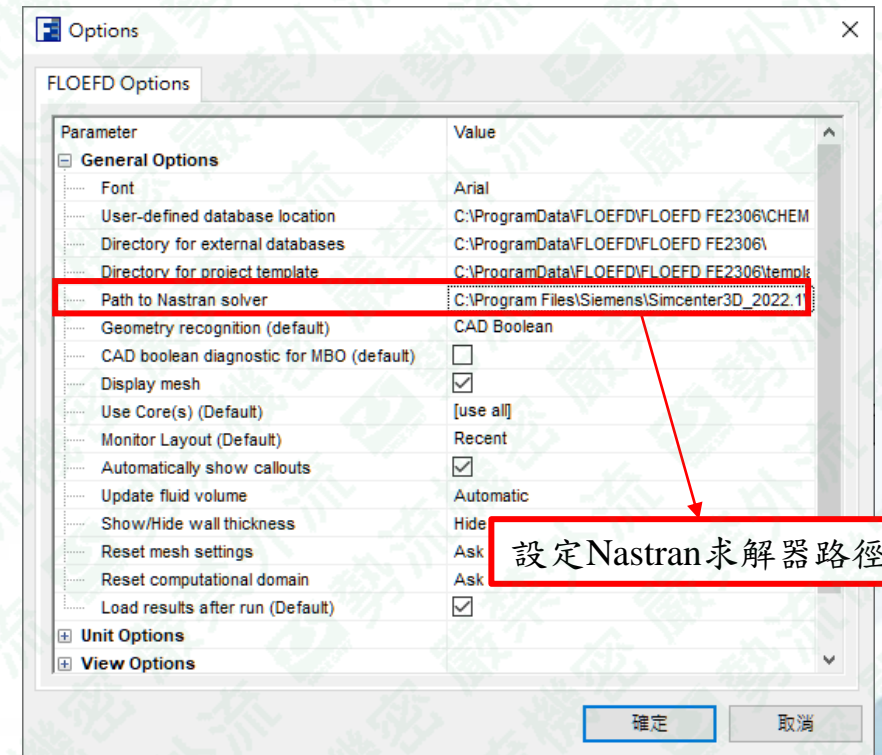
Options

FLOEFD Options

| Parameter | Value |
|---|---|
| General Options | |
| Font | Arial |
| User-defined database location | C:\ProgramData\FLOEFD\FLOEFD FE2306\CHEM |
| Directory for external databases | C:\ProgramData\FLOEFD\FLOEFD FE2306\ |
| Directory for project template | C:\ProgramData\FLOEFD\FLOEFD FE2306\templa |
| Path to Nastran solver | C:\Program Files\Siemens\Simcenter3D_2022.1\ |
| Geometry recognition (default) | CAD Boolean |
| CAD boolean diagnostic for MBO (default) | ☐ |
| Display mesh | ☑ |
| Use Core(s) (Default) | [use all] |
| Monitor Layout (Default) | Recent |
| Automatically show callouts | ☑ |
| Update fluid volume | Automatic |
| Show/Hide wall thickness | Hide |
| Reset mesh settings | Ask |
| Reset computational domain | Ask |
| Load results after run (Default) | ☑ |
| Unit Options | |
| View Options | |

設定Nastran求解器路徑

確定 取消